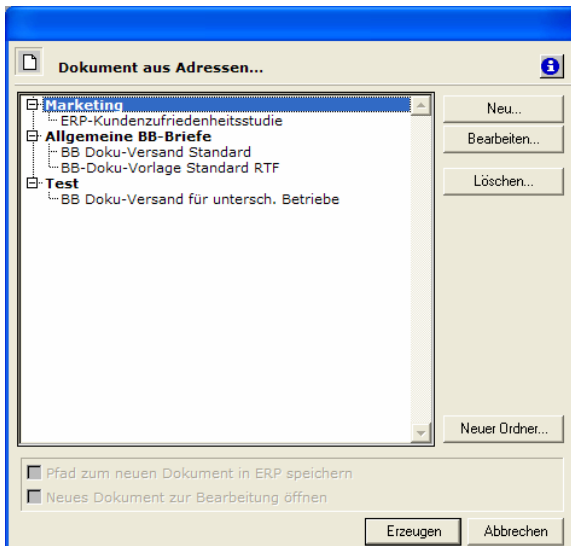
Dokument aus Adressen...

Marketing
ERP-Kundenzufriedenheitsstudie
Allgemeine BB-Briefe
BB Doku-Versand Standard
BB-Doku-Vorlage Standard RTF
Test
BB Doku-Versand für untersch. Betriebe

Neu...
Bearbeiten...
Löschen...
Neuer Ordner...

Pfad zum neuen Dokument in ERP speichern
Neues Dokument zur Bearbeitung öffnen

Erzeugen
Abbrechen